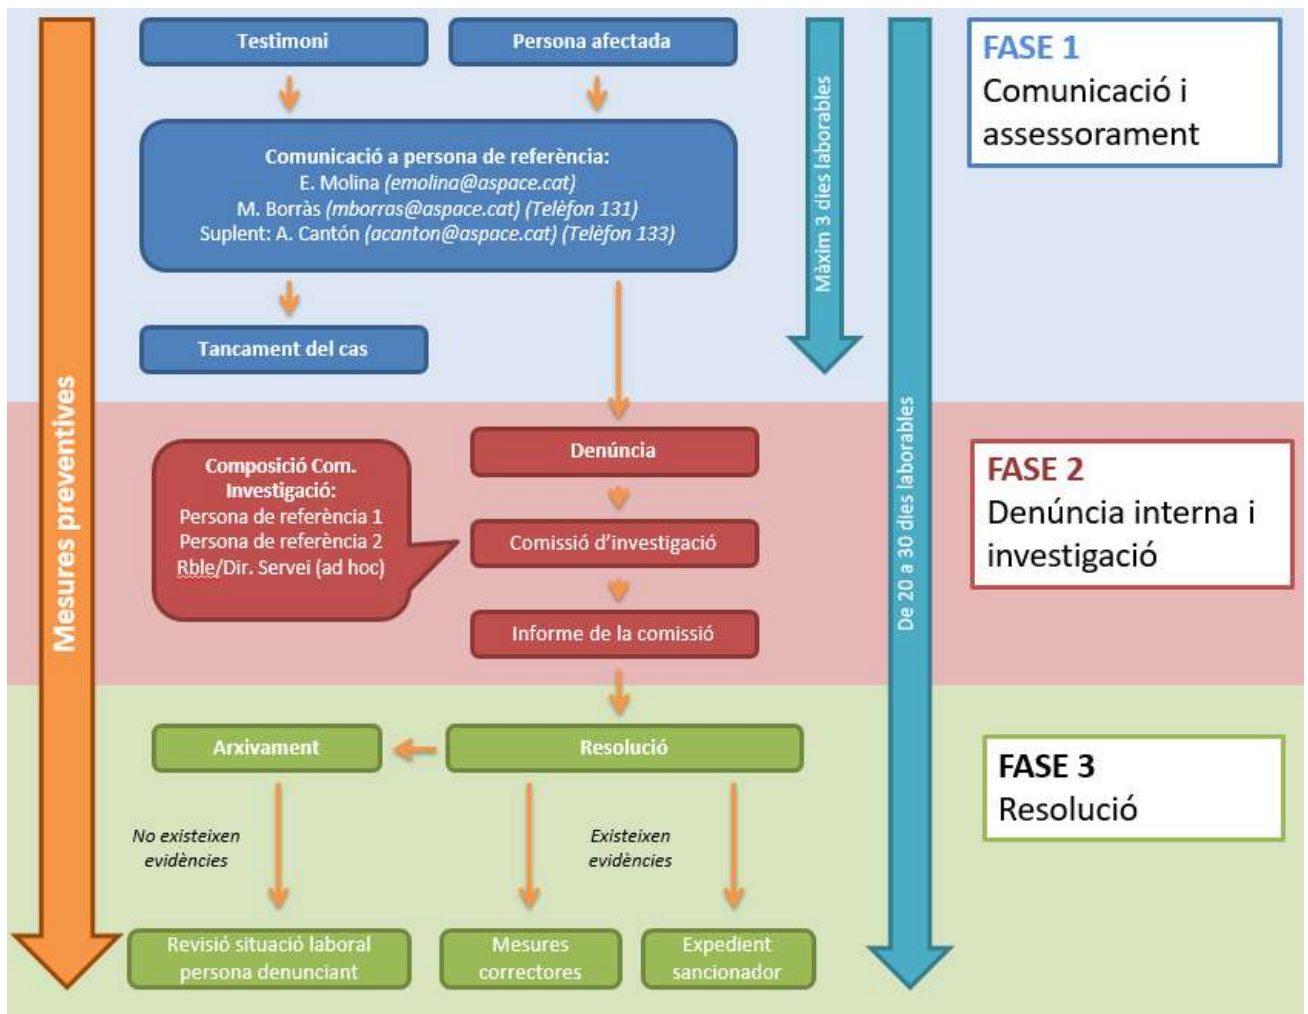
Mesures preventives

Testimoni

Persona afectada

Comunicació a persona de referència:
E. Molina (emolina@aspace.cat)
M. Borràs (mborras@aspace.cat) (Telèfon 131)
Suplent: A. Cantón (acanton@aspace.cat) (Telèfon 133)

Tancament del cas

Màxim 3 dies laborables

De 20 a 30 dies laborables

FASE 1
Comunicació i assessorament

Composició Com. Investigació:
Persona de referència 1
Persona de referència 2
Rble/Dir. Servei (ad hoc)

Denúncia

Comissió d'investigació

Informe de la comissió

FASE 2
Denúncia interna i investigació

Arxivament

Resolució

No existeixen evidències

Existeixen evidències

Revisió situació laboral persona denunciant

Mesures correctores

Expedient sancionador

FASE 3
Resolució